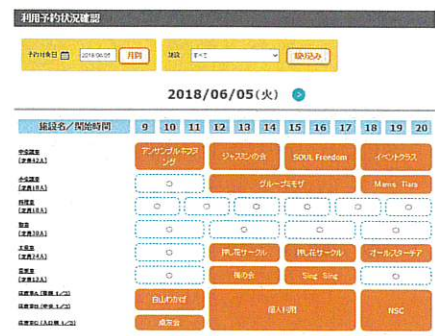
利用予約状況確認

予約年月日 2018/06/05 月別

施設 すべて 絞込み

2018/06/05(火)

| 施設名／開始時間 | 9 | 10 | 11 | 12 | 13 | 14 | 15 | 16 | 17 | 18 | 19 | 20 |
|---|---|---|---|---|---|---|---|---|---|---|---|---|
| 中会議室 [定員42人] | | アンサンブルキラリング | | | ジャスミンの会 | | SOUL Freedom | | | イベントクラス | | |
| 小会議室 [定員18人] | | ○ | | | グループミモザ | | | | | Mana Tiara | | |
| 和室 [定員18人] | | ○ | | ○ | ○ | | ○ | | ○ | | ○ | |
| 和室 [定員18人] | | ○ | | | ○ | | ○ | | ○ | | ○ | |
| 工作室 [定員24人] | | ○ | | | 押し花サークル | | 押し花サークル | | | オールスターテア | | |
| 音楽室 [定員15人] | | ○ | | | 陶の会 | | Sing Sing | | | ○ | | |
| 体育室A [1/2] | | 白山わかば | | | 個人利用 | | | | | NSC | | |
| 体育室B [1/2] | | 虎京会 | | | | | | | | | | |